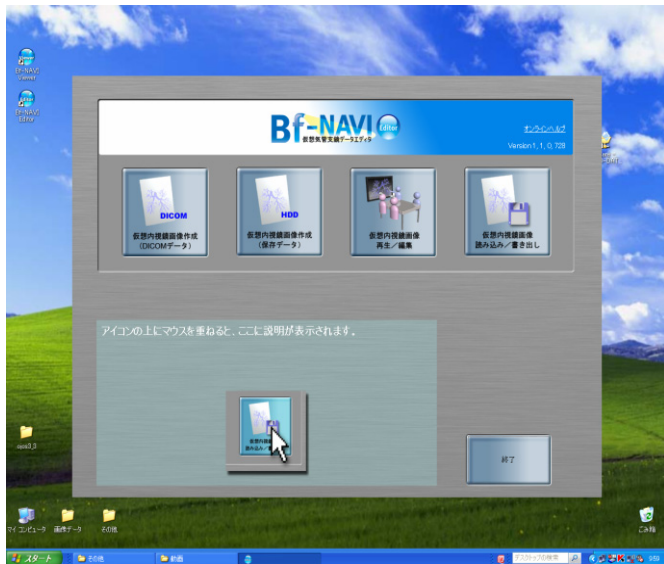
Bf-NAVI Viewer

Bf-NAVI Editor

Bf-NAVI Editor
仮想気管支鏡データエディタ

オンラインヘルプ

Version1, 1, 0, 728

DICOM
仮想内視鏡画像作成
(DICOMデータ)

HDD
仮想内視鏡画像作成
(保存データ)

仮想内視鏡画像
再生／編集

仮想内視鏡画像
読み込み／書き出し

アイコンの上にマウスを重ねると、ここに説明が表示されます。

仮想内視鏡画像
読み込み／書き出し

終了

マイ コンピュータ

画像データ

その他

ごみ箱

スタート

その他

動画

デスクトップの検索